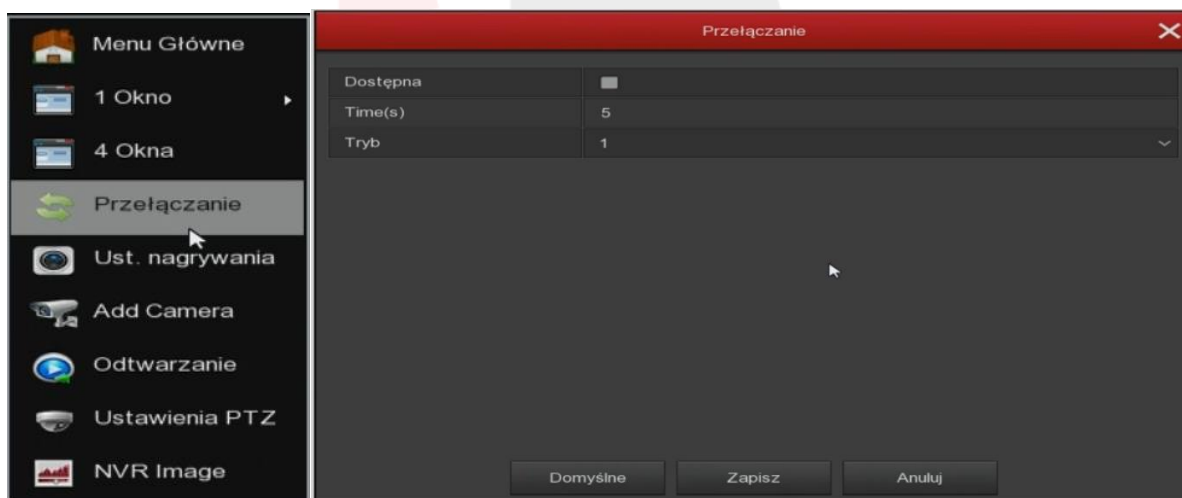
Menu Główne
1 Okno
4 Okna
Przełączanie
Ust. nagrywania
Add Camera
Odtwarzanie
Ustawienia PTZ
NVR Image

Przełączanie

| | |
|---|---|
| Dostępna | |
| Time(s) | 5 |
| Tryb | 1 |

Domyślne
Zapisz
Anuluj